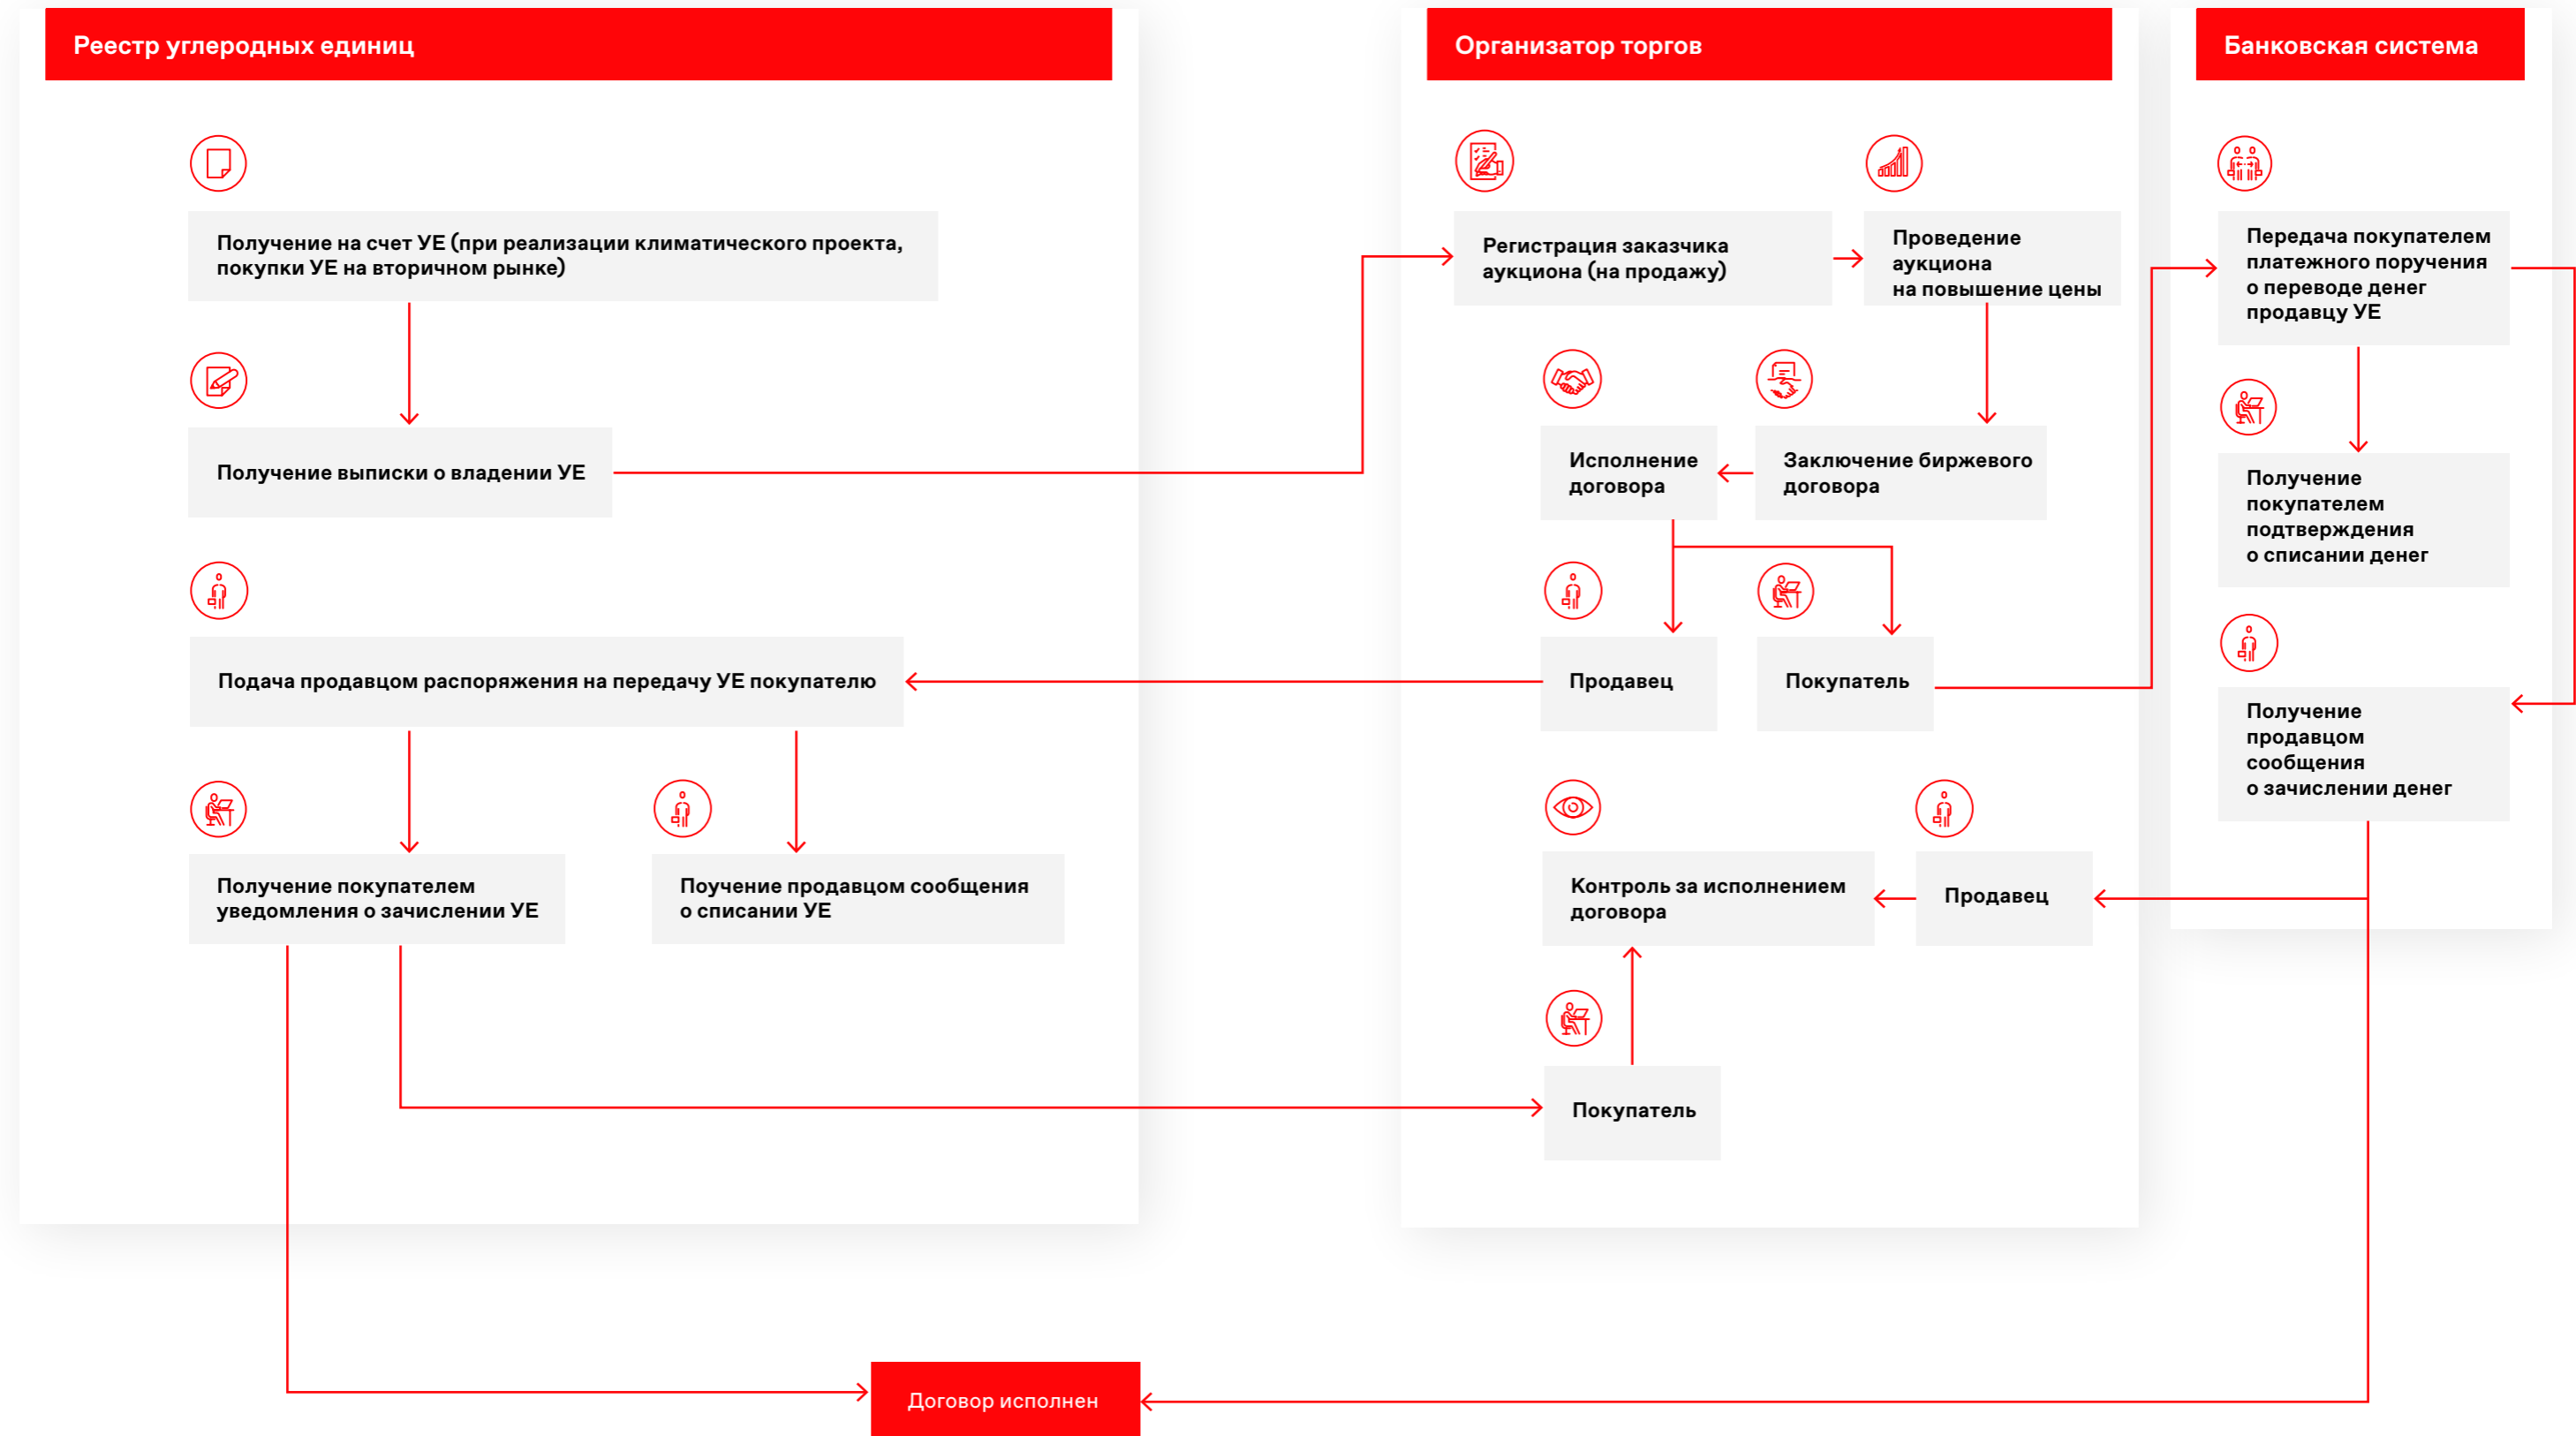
Реестр углеродных единиц

Получение на счет УЕ (при реализации климатического проекта, покупки УЕ на вторичном рынке)

Получение выписки о владении УЕ

Подача продавцом распоряжения на передачу УЕ покупателю

Получение покупателем уведомления о зачислении УЕ

Поучение продавцом сообщения о списании УЕ

Организатор торгов

Регистрация заказчика аукциона (на продажу)

Проведение аукциона на повышение цены

Исполнение договора

Заключение биржевого договора

Продавец

Покупатель

Контроль за исполнением договора

Продавец

Покупатель

Банковская система

Передача покупателем платежного поручения о переводе денег продавцу УЕ

Получение покупателем подтверждения о списании денег

Получение продавцом сообщения о зачислении денег

Договор исполнен